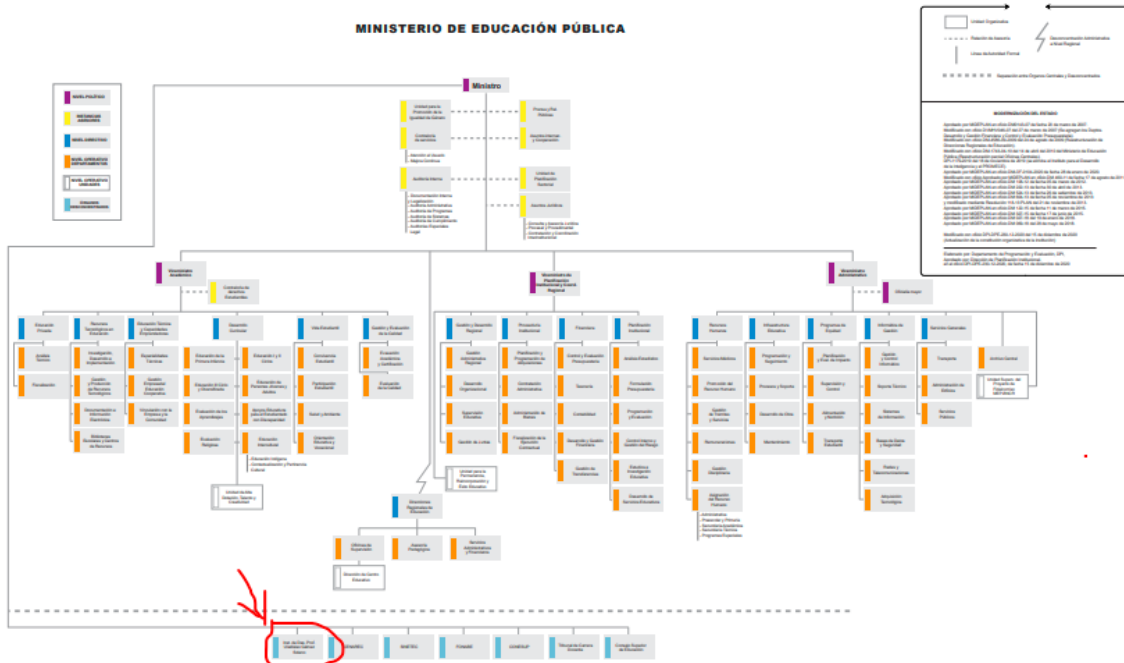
MINISTERIO DE EDUCACIÓN PÚBLICA

Unidad Organizativa
Relación de Asesoría
Desconcentración Administrativa a Nivel Regional
Línea de Autoridad Formal
Separación entre Órganos Centrales y Desconcentrados

NIVEL POLÍTICO
INSTANCIAS ASESORAS
NIVEL DIRECTIVO
NIVEL OPERATIVO DEPARTAMENTOS
NIVEL OPERATIVO UNIDADES
ÓRGANOS DESCONCENTRADOS

Ministro

Unidad para la Promoción de la Igualdad de Género
Contraloría de servicios
Auditoría Interna
Prensa y Relaciones Públicas
Asuntos Internos y Cooperación
Unidad de Planificación Sectorial
Asuntos Jurídicos

Viceministerio Académico
Viceministerio de Planificación Institucional y Coordinación Regional
Viceministerio Administrativo

Educación Privada
Recursos Tecnológicos en Educación
Educación Técnica y Capacidades Emprendedoras
Desarrollo Curricular
Vida Estudiantil
Gestión y Evaluación de la Calidad
Gestión y Desarrollo Regional
Proveeduría Institucional
Financiera
Planificación Institucional
Recursos Humanos
Infraestructura Educativa
Programas de Equidad
Informática de Gestión
Servicios Generales

Direcciones Regionales de Educación

Oficina de Supervisión
Asesoría Pedagógica
Servicios Administrativos y Financieros

Dirección de Centro Educativo

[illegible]